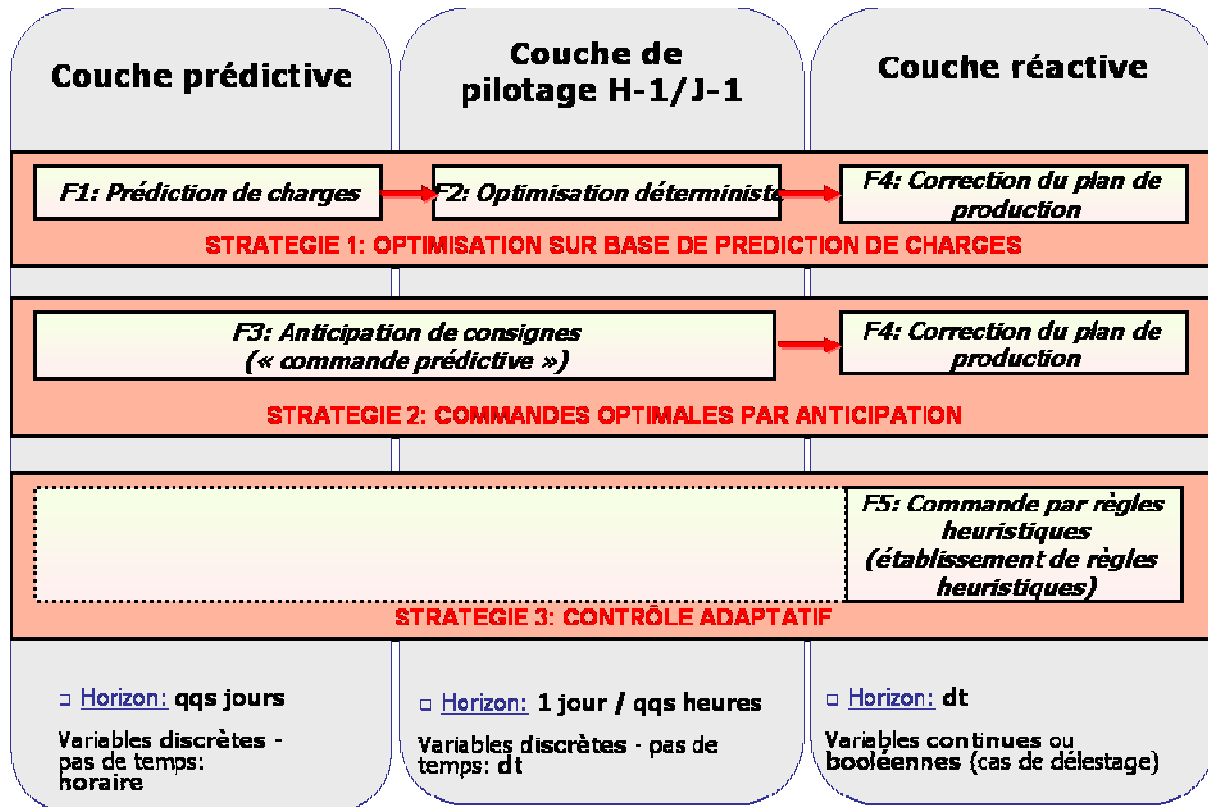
Couche prédictive

Couche de pilotage H-1/J-1

Couche réactive

F1: Prédiction de charges

F2: Optimisation déterministe

F4: Correction du plan de production

STRATEGIE 1: OPTIMISATION SUR BASE DE PREDICTION DE CHARGES

F3: Anticipation de consignes (« commande prédictive »)

F4: Correction du plan de production

STRATEGIE 2: COMMANDES OPTIMALES PAR ANTICIPATION

F5: Commande par règles heuristiques (établissement de règles heuristiques)

STRATEGIE 3: CONTRÔLE ADAPTATIF

Horizon: qqs jours

Variables discrètes - pas de temps: horaire

Horizon: 1 jour / qqs heures

Variables discrètes - pas de temps: dt

Horizon: dt

Variables continues ou booléennes (cas de délestage)